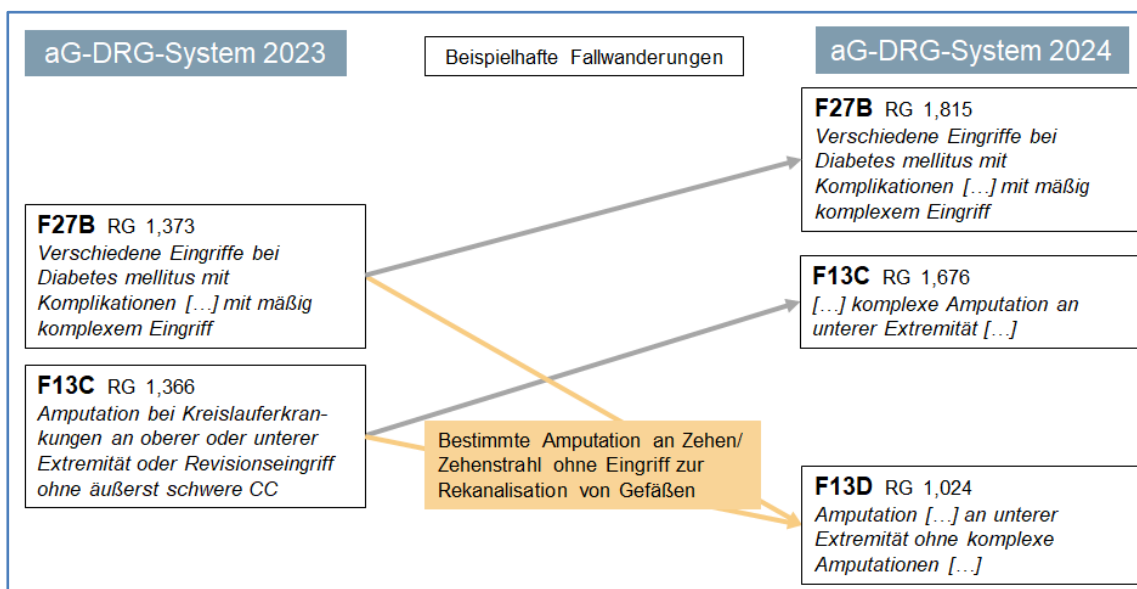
aG-DRG-System 2023

Beispielhafte Fallwanderungen

aG-DRG-System 2024

F27B RG 1,373
Verschiedene Eingriffe bei Diabetes mellitus mit Komplikationen […] mit mäßig komplexem Eingriff

F13C RG 1,366
Amputation bei Kreislauferkrankungen an oberer oder unterer Extremität oder Revisionseingriff ohne äußerst schwere CC

F27B RG 1,815
Verschiedene Eingriffe bei Diabetes mellitus mit Komplikationen […] mit mäßig komplexem Eingriff

F13C RG 1,676
[…] komplexe Amputation an unterer Extremität […]

Bestimmte Amputation an Zehen/ Zehenstrahl ohne Eingriff zur Rekanalisation von Gefäßen

F13D RG 1,024
Amputation […] an unterer Extremität ohne komplexe Amputationen […]